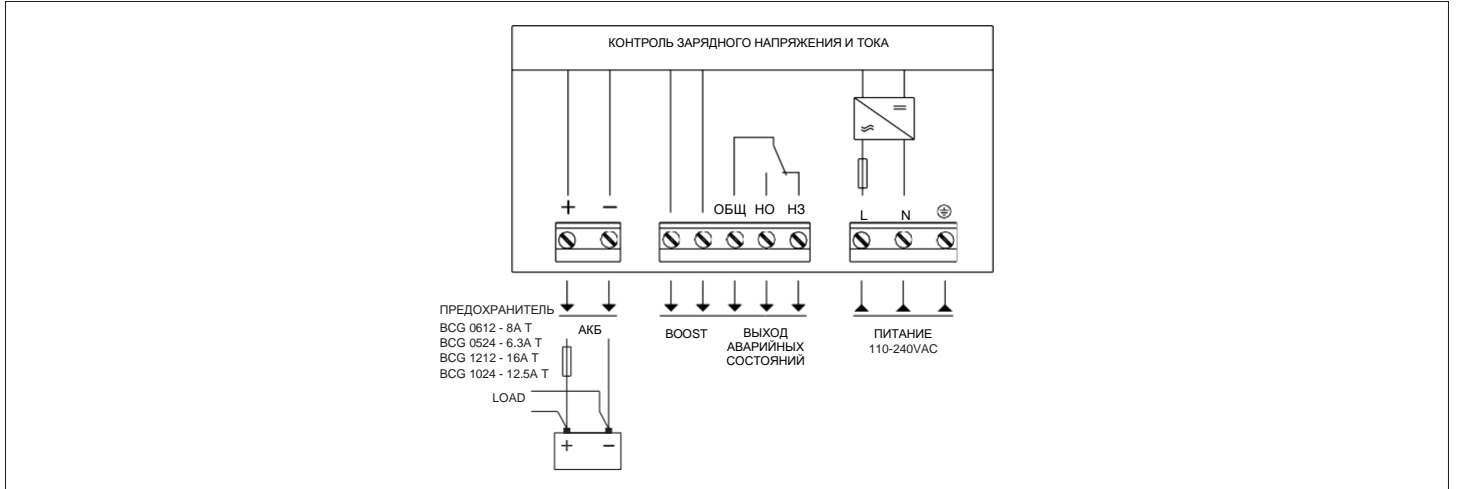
КОНТРОЛЬ ЗАРЯДНОГО НАПРЯЖЕНИЯ И ТОКА

+ −

ОБЩ НО НЗ

L N ⏚

ПРЕДОХРАНИТЕЛЬ
BCG 0612 - 8A T
BCG 0524 - 6.3A T
BCG 1212 - 16A T
BCG 1024 - 12.5A T

АКБ

BOOST

ВЫХОД АВАРИЙНЫХ СОСТОЯНИЙ

ПИТАНИЕ
110-240VAC

LOAD

+ −